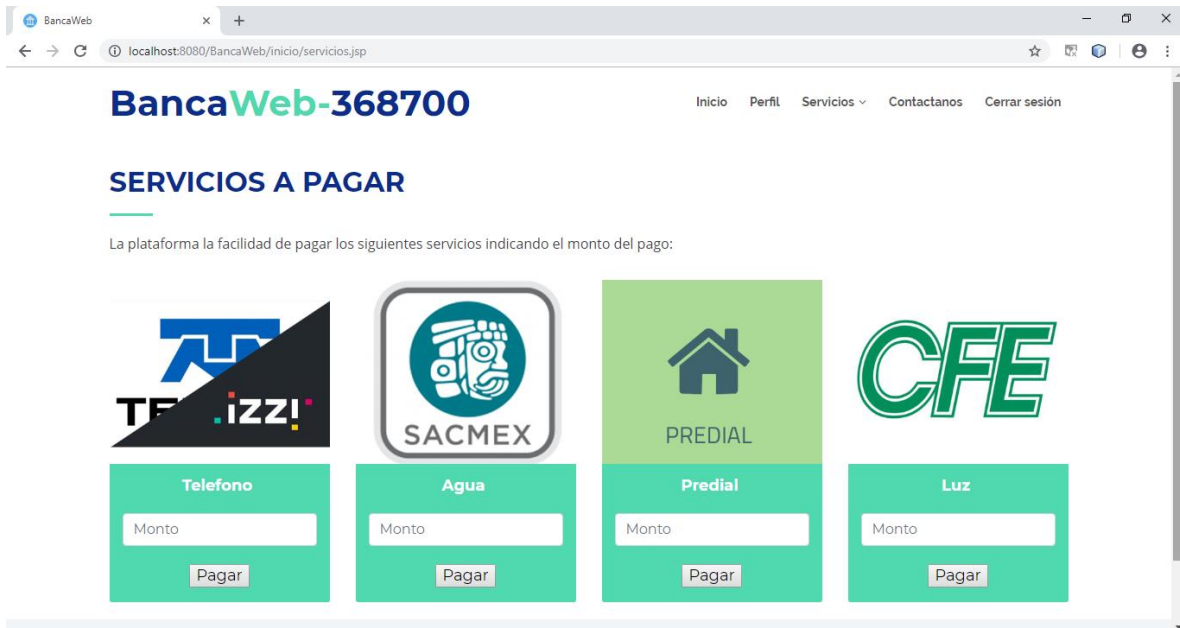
BancaWeb

localhost:8080/BancaWeb/inicio/servicios.jsp

BancaWeb-368700

Inicio Perfil Servicios Contactanos Cerrar sesión

SERVICIOS A PAGAR

La plataforma la facilidad de pagar los siguientes servicios indicando el monto del pago:

TE .izzi

SACMEX

PREDIAL

CFE

Telefono
Monto
Pagar

Agua
Monto
Pagar

Predial
Monto
Pagar

Luz
Monto
Pagar